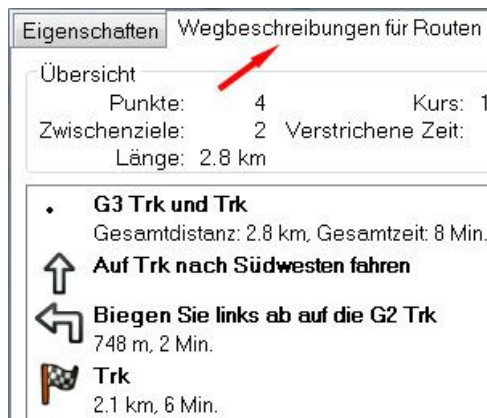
Eigenschaften | Wegbeschreibungen für Routen

Übersicht
Punkte: 4
Kurs: 1
Zwischenziele: 2
Verstrichene Zeit:
Länge: 2.8 km

G3 Trk und Trk
Gesamtdistanz: 2.8 km, Gesamtzeit: 8 Min.

Auf Trk nach Südwesten fahren

Biegen Sie links ab auf die G2 Trk
748 m, 2 Min.

Trk
2.1 km, 6 Min.